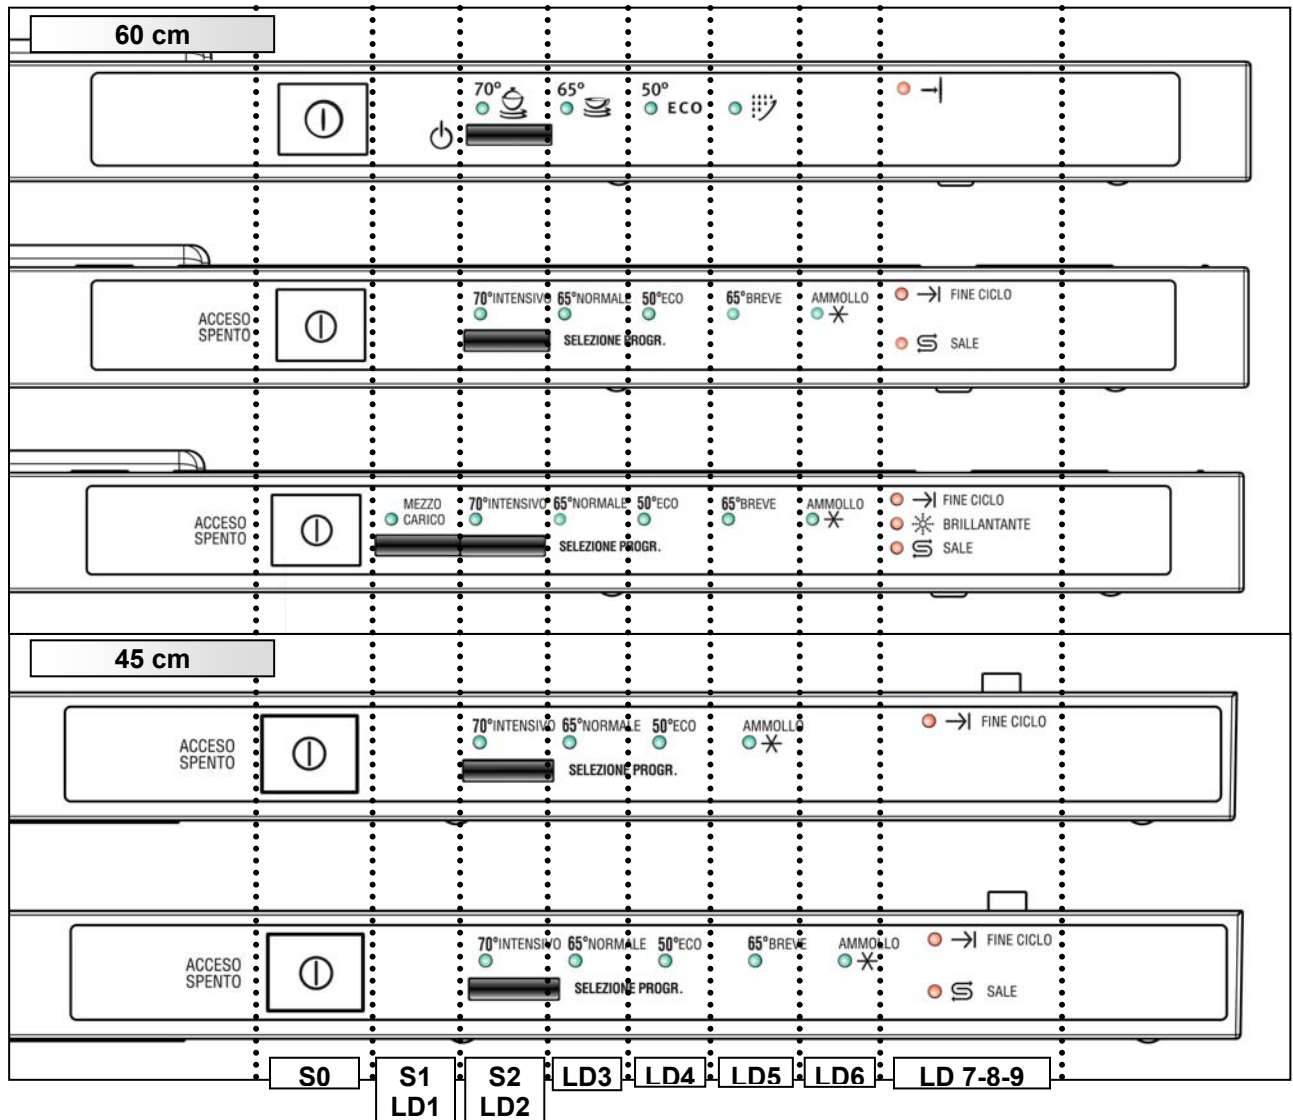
60 cm

70° 65° 50° ECO

ACCESO SPENTO 70°INTENSIVO 65°NORMALE 50°ECO 65°BREVE AMMOLLO FINE CICLO
SELEZIONE PROGR. SALE

ACCESO SPENTO MEZZO CARICO 70°INTENSIVO 65°NORMALE 50°ECO 65°BREVE AMMOLLO FINE CICLO
BRILLANTANTE
SELEZIONE PROGR. SALE

45 cm

ACCESO SPENTO 70°INTENSIVO 65°NORMALE 50°ECO AMMOLLO FINE CICLO
SELEZIONE PROGR.

ACCESO SPENTO 70°INTENSIVO 65°NORMALE 50°ECO 65°BREVE AMMOLLO FINE CICLO
SELEZIONE PROGR. SALE

S0 S1 LD1 S2 LD2 LD3 LD4 LD5 LD6 LD 7-8-9